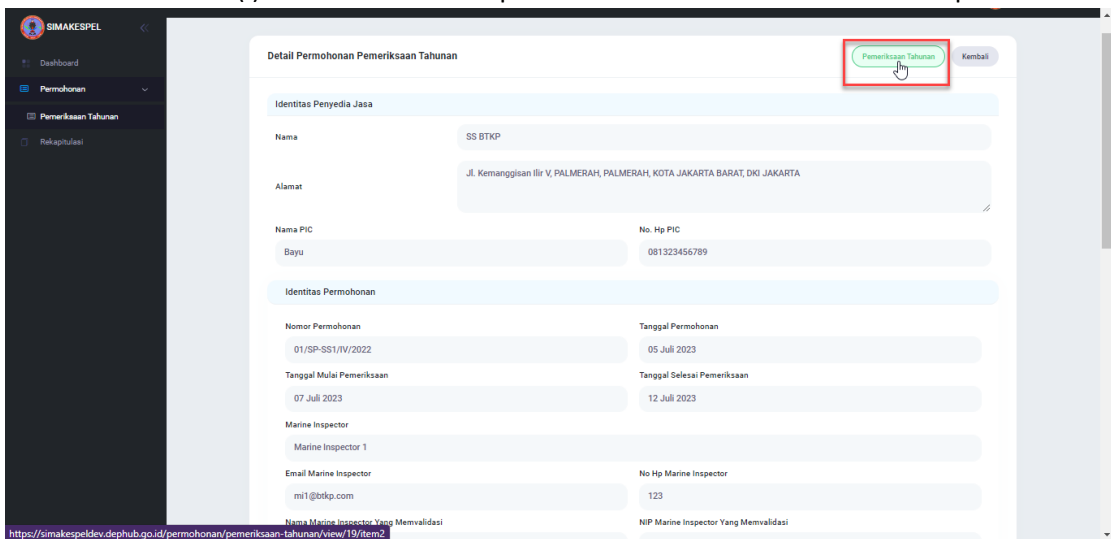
SIMAKESPEL

Dashboard

Permohonan

Pemeriksaan Tahunan

Rekapitulasi

Detail Permohonan Pemeriksaan Tahunan

Pemeriksaan Tahunan

Kembali

Identitas Penyedia Jasa

Nama

SS BTKP

Alamat

Jl. Kemanggisan Ilir V, PALMERAH, PALMERAH, KOTA JAKARTA BARAT, DKI JAKARTA

Nama PIC

Bayu

No. Hp PIC

081323456789

Identitas Permohonan

Nomor Permohonan

01/SP-SS1/IV/2022

Tanggal Permohonan

05 Juli 2023

Tanggal Mulai Pemeriksaan

07 Juli 2023

Tanggal Selesai Pemeriksaan

12 Juli 2023

Marine Inspector

Marine Inspector 1

Email Marine Inspector

mi1@btkp.com

No Hp Marine Inspector

123

Nama Marine Inspector Yang Memvalidasi

NIP Marine Inspector Yang Memvalidasi

https://simakespeldev.dephub.go.id/permohonan/pemeriksaan-tahunan/view/19/item2